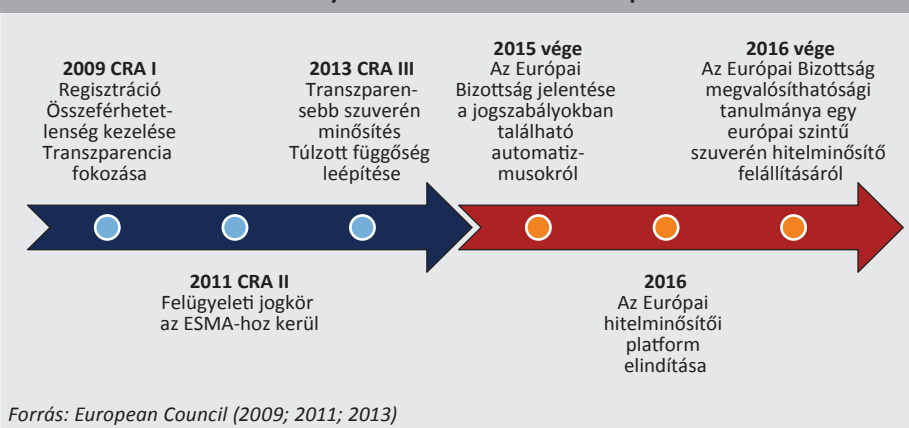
2009 CRA I
Regisztráció
Összeférhetetlenség kezelése
Transzparencia fokozása

2011 CRA II
Felügyeleti jogkör az ESMA-hoz kerül

2013 CRA III
Transzparensebb szuverén minősítés
Túlzott függőség leépítése

2015 vége
Az Európai Bizottság jelentése a jogszabályokban található automatizmusokról

2016
Az Európai hitelminősítői platform elindítása

2016 vége
Az Európai Bizottság megvalósíthatósági tanulmánya egy európai szintű szuverén hitelminősítő felállításáról

Forrás: European Council (2009; 2011; 2013)